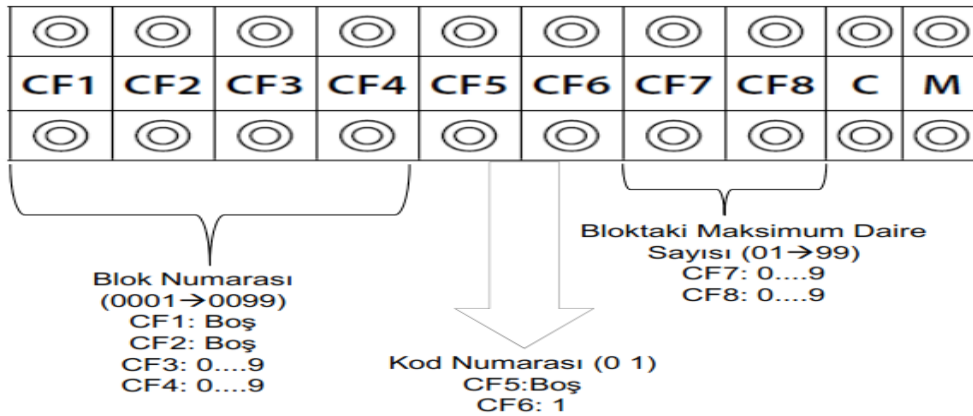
| CF1 | CF2 | CF3 | CF4 | CF5 | CF6 | CF7 | CF8 | C | M |
|---|---|---|---|---|---|---|---|---|---|

Bloktaki Maksimum Daire Sayısı (01→99)
CF7: 0….9
CF8: 0….9

Blok Numarası (0001→0099)
CF1: Boş
CF2: Boş
CF3: 0….9
CF4: 0….9

Kod Numarası (0 1)
CF5:Boş
CF6: 1